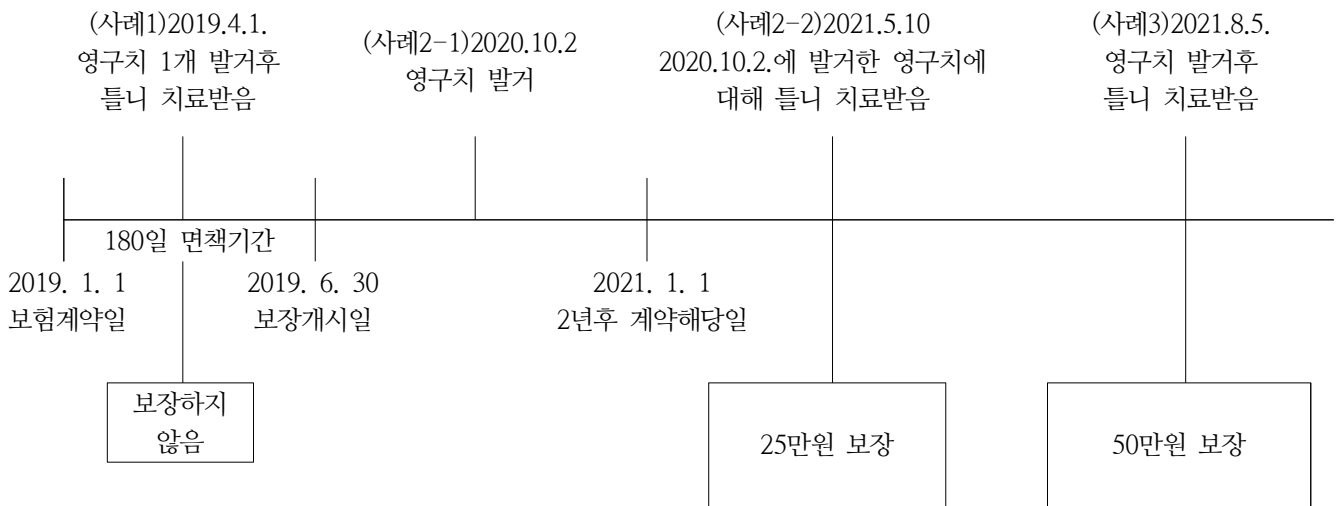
(사례1)2019.4.1.
영구치 1개 발거후
틀니 치료받음

(사례2-1)2020.10.2
영구치 발거

(사례2-2)2021.5.10
2020.10.2.에 발거한 영구치에
대해 틀니 치료받음

(사례3)2021.8.5.
영구치 발거후
틀니 치료받음

180일 면책기간

2019. 1. 1
보험계약일

2019. 6. 30
보장개시일

2021. 1. 1
2년후 계약해당일

보장하지
않음

25만원 보장

50만원 보장